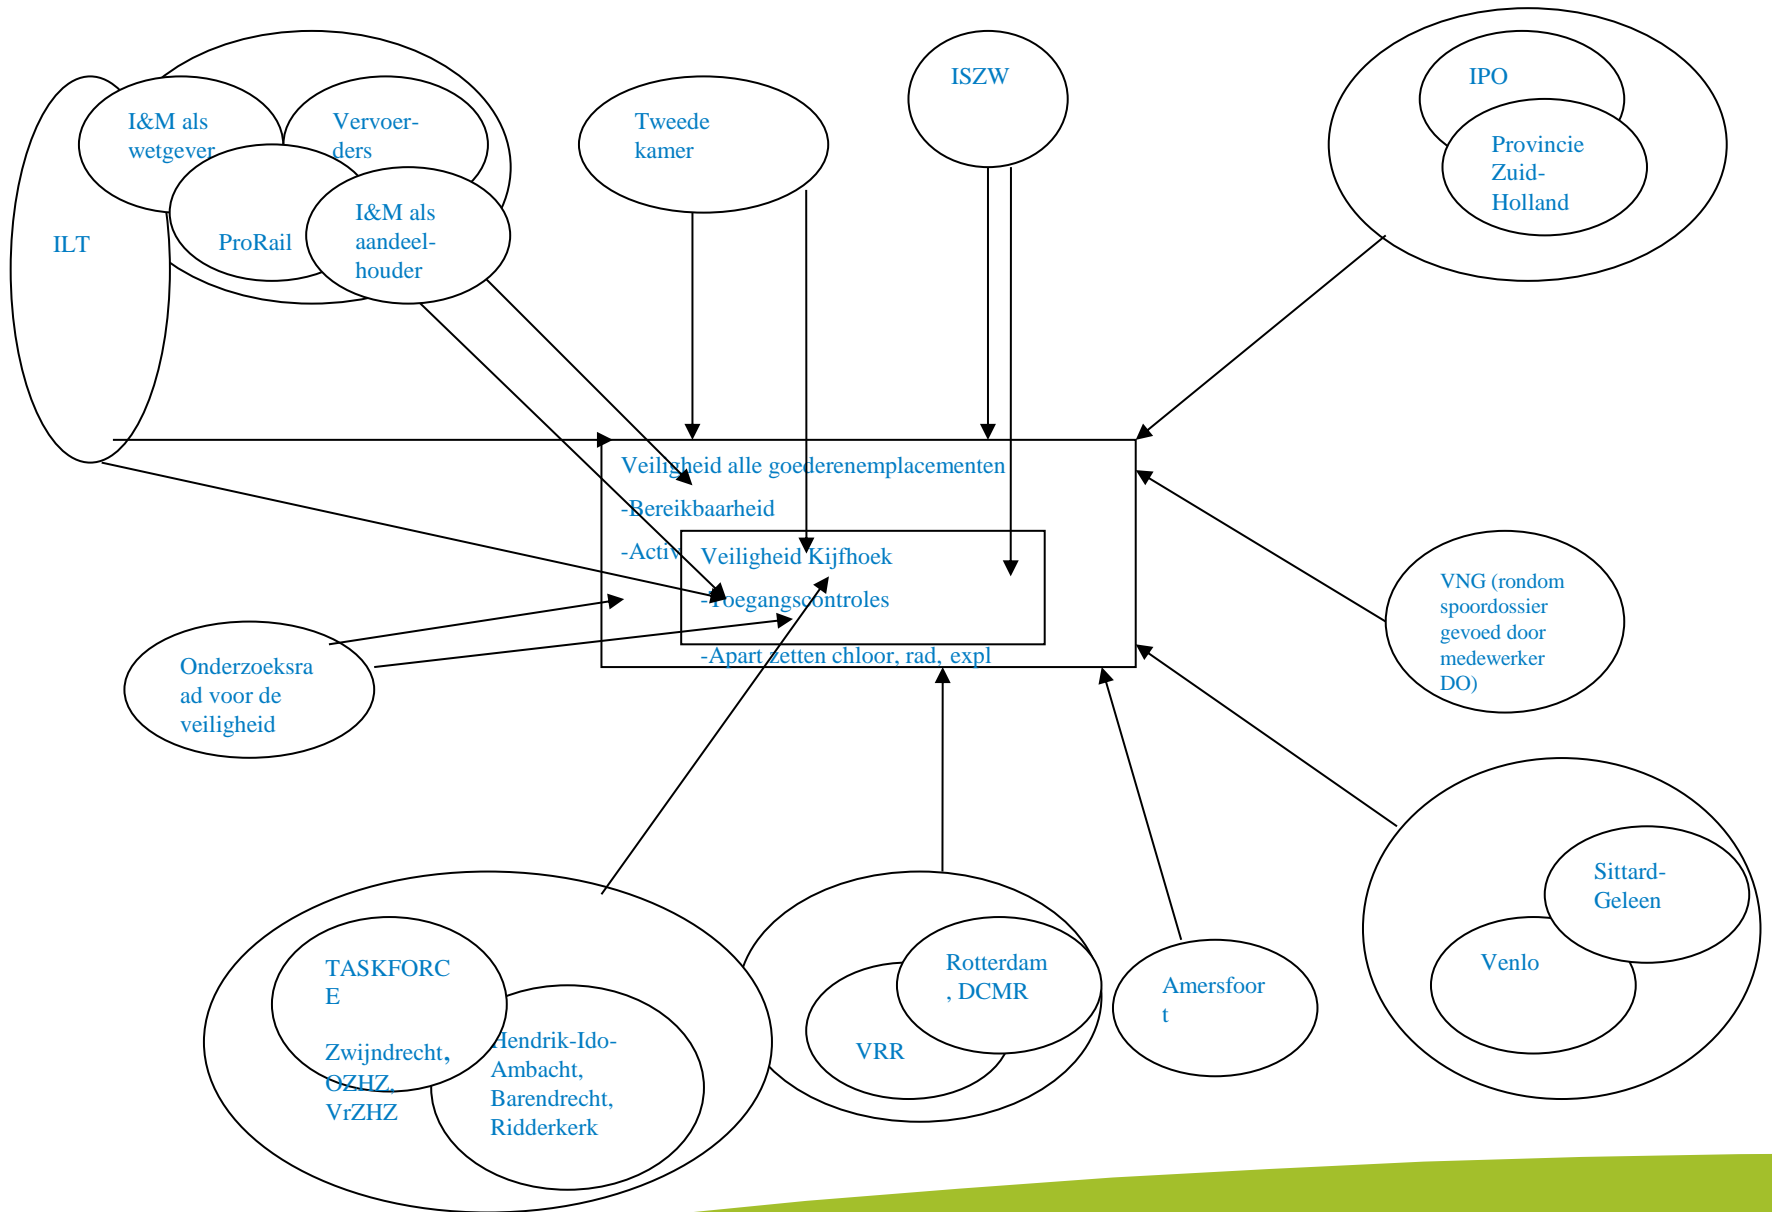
ILT

I&M als wetgever

Vervoerders

ProRail

I&M als aandeelhouder

Tweede kamer

ISZW

IPO

Provincie Zuid-Holland

Veiligheid alle goederenemplacementen

-Bereikbaarheid

-Activ

Veiligheid Kijfhoek

-Toegangscontroles

-Apart zetten chloor, rad, expl

VNG (rondom spoordossier gevoed door medewerker DO)

Onderzoeksraad voor de veiligheid

TASKFORCE

Zwijndrecht, OZHZ, VrZHZ

Hendrik-Ido-Ambacht, Barendrecht, Ridderkerk

Rotterdam, DCMR

VRR

Amersfoort

Sittard-Geleen

Venlo